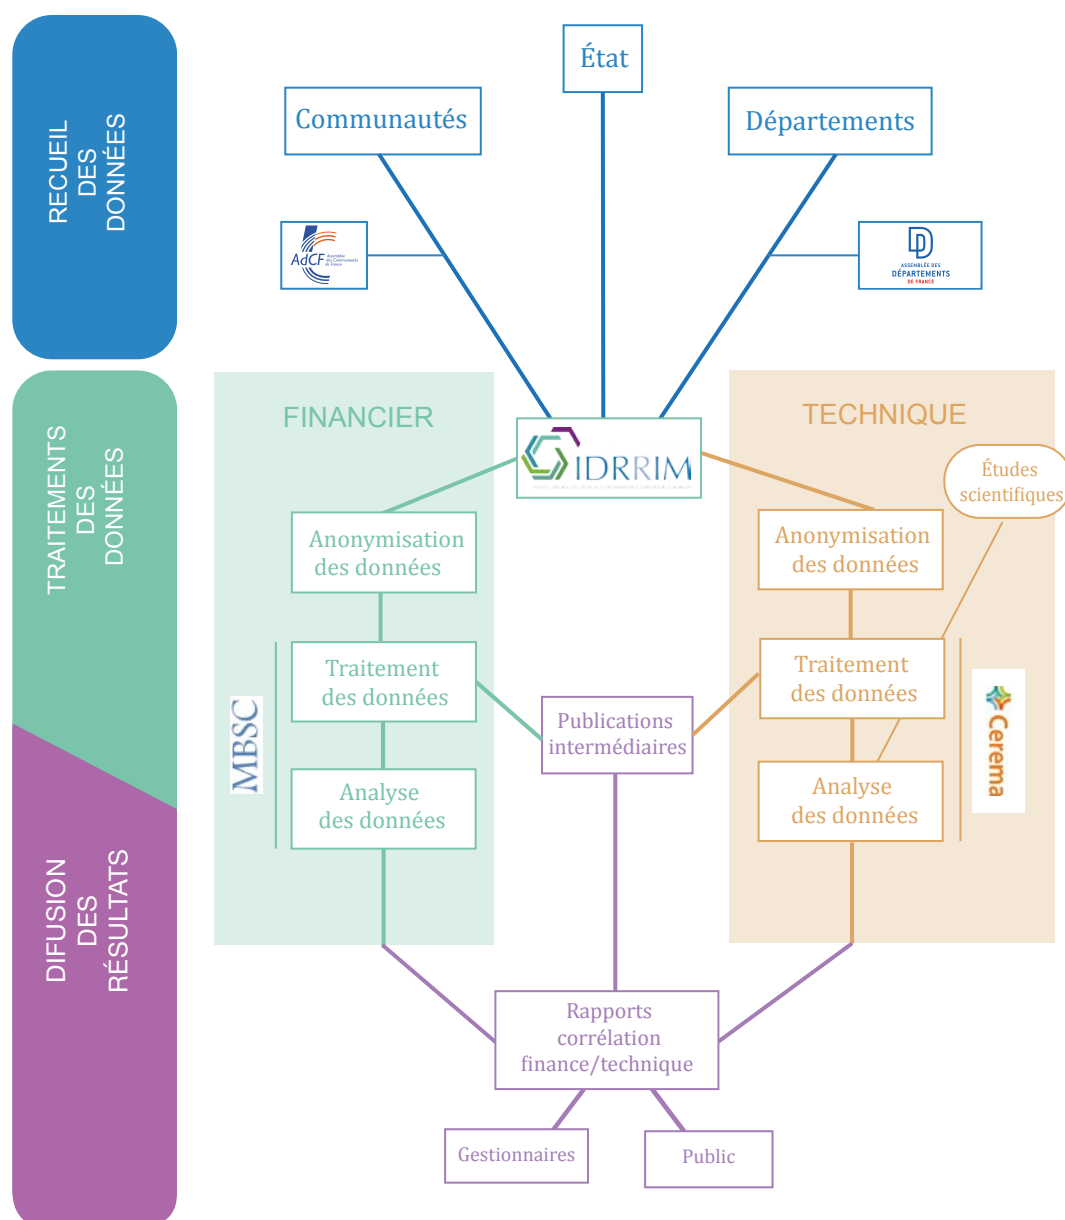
RECUEIL DES DONNÉES

TRAITEMENTS DES DONNÉES

DIFUSION DES RÉSULTATS

État

Communautés

Départements

AdCF Assemblée des Communautés de France

ASSEMBLÉE DES DÉPARTEMENTS DE FRANCE

FINANCIER

IDRRIM

TECHNIQUE

Études scientifiques

Anonymisation des données

Anonymisation des données

MBSC

Traitement des données

Publications intermédiaires

Traitement des données

Cerema

Analyse des données

Analyse des données

Rapports corrélation finance/technique

Gestionnaires

Public